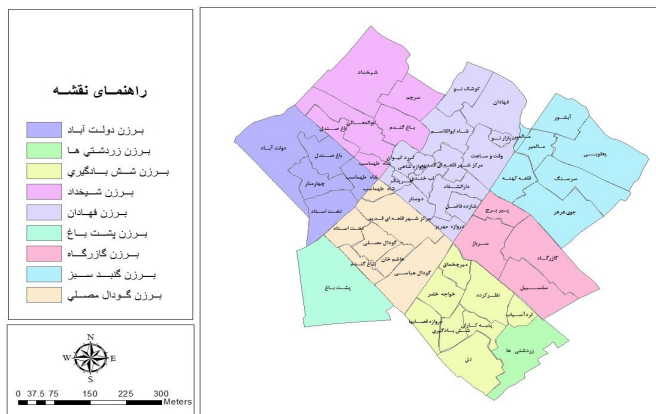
راهنمای نقشه

برزن دولت آباد
برزن زردشتی ها
برزن شش بادگیری
برزن شیخداد
برزن فهادان
برزن پشت باغ
برزن گازرگاه
برزن گنبد سبز
برزن گودال مصلی

N
W E
S

0 37.5 75 150 225 300 Meters

شیخداد
سرچم
کوشک نو
فهادان
باغ گندم
شاه ابوالقاسم
آبشور
یعقوبی
دولت آباد
باغ صندل
شاه طهماسب
وقت و ساعت
قلعه کهنه
سرسنگ
جوی هرهر
چهارمنار
تخت استاد
دوستار
مرکز شهر قلعه ای قدیم
دروازه مهریز
سر ریگ
گازرگاه
گودال مصلی
پشت باغ
گودال عباسی
مریم‌شاه
خواجه خضر
نظرکرده
لب‌خندق
دروازه قصابها
زردشتی ها
ترک آسیاب
دل
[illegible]